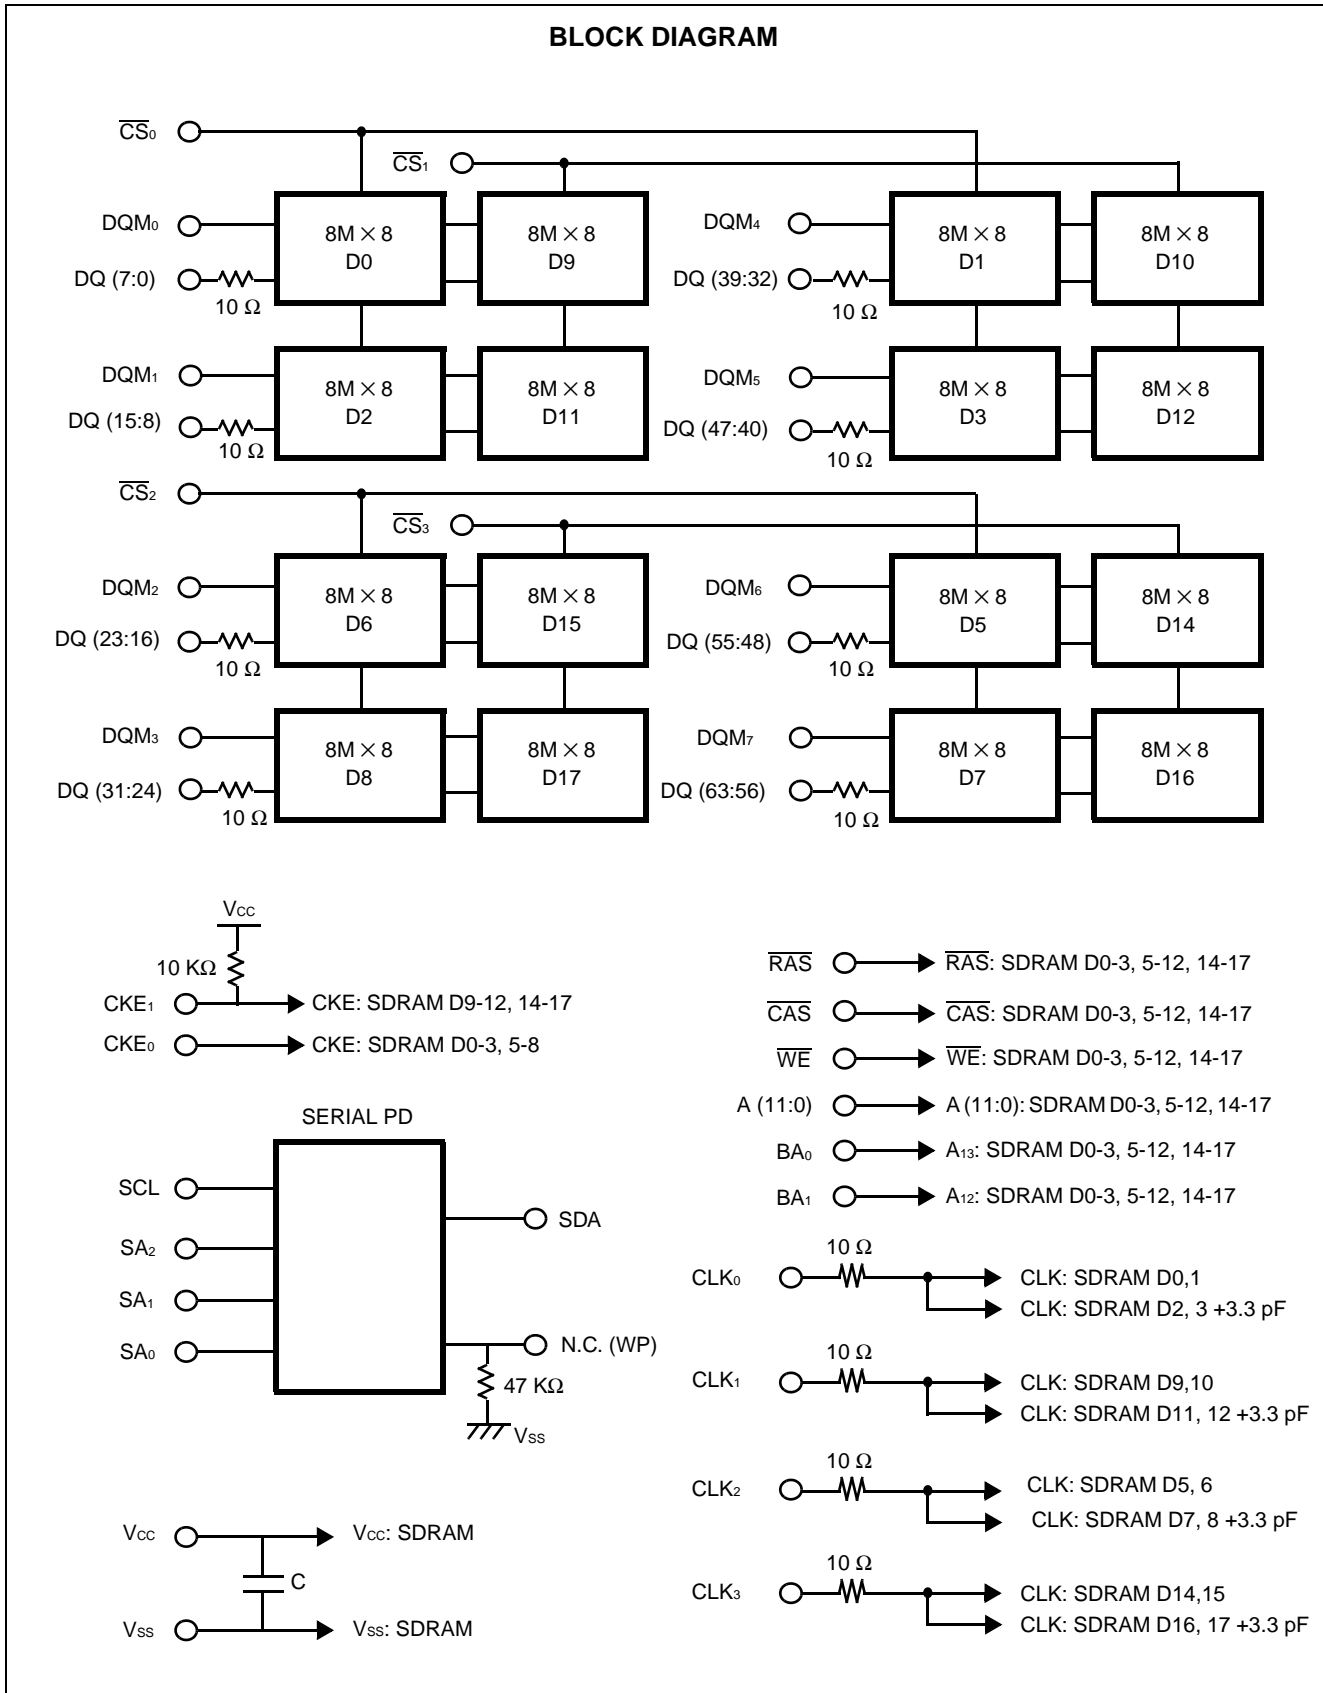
BLOCK DIAGRAM

$\overline{CS}_0$

$\overline{CS}_1$

DQM$_0$

DQ (7:0)

10 Ω

8M × 8
D0

8M × 8
D9

DQM$_4$

DQ (39:32)

10 Ω

8M × 8
D1

8M × 8
D10

DQM$_1$

DQ (15:8)

10 Ω

8M × 8
D2

8M × 8
D11

DQM$_5$

DQ (47:40)

10 Ω

8M × 8
D3

8M × 8
D12

$\overline{CS}_2$

$\overline{CS}_3$

DQM$_2$

DQ (23:16)

10 Ω

8M × 8
D6

8M × 8
D15

DQM$_6$

DQ (55:48)

10 Ω

8M × 8
D5

8M × 8
D14

DQM$_3$

DQ (31:24)

10 Ω

8M × 8
D8

8M × 8
D17

DQM$_7$

DQ (63:56)

10 Ω

8M × 8
D7

8M × 8
D16

V$_{CC}$

10 KΩ

CKE$_1$ → CKE: SDRAM D9-12, 14-17

CKE$_0$ → CKE: SDRAM D0-3, 5-8

$\overline{RAS}$ → $\overline{RAS}$: SDRAM D0-3, 5-12, 14-17

$\overline{CAS}$ → $\overline{CAS}$: SDRAM D0-3, 5-12, 14-17

$\overline{WE}$ → $\overline{WE}$: SDRAM D0-3, 5-12, 14-17

A (11:0) → A (11:0): SDRAM D0-3, 5-12, 14-17

BA$_0$ → A$_{13}$: SDRAM D0-3, 5-12, 14-17

BA$_1$ → A$_{12}$: SDRAM D0-3, 5-12, 14-17

SERIAL PD

SCL

SA$_2$

SA$_1$

SA$_0$

SDA

N.C. (WP)

47 KΩ

V$_{SS}$

10 Ω

CLK$_0$ → CLK: SDRAM D0,1
→ CLK: SDRAM D2, 3 +3.3 pF

10 Ω

CLK$_1$ → CLK: SDRAM D9,10
→ CLK: SDRAM D11, 12 +3.3 pF

10 Ω

CLK$_2$ → CLK: SDRAM D5, 6
→ CLK: SDRAM D7, 8 +3.3 pF

10 Ω

CLK$_3$ → CLK: SDRAM D14,15
→ CLK: SDRAM D16, 17 +3.3 pF

V$_{CC}$ → V$_{CC}$: SDRAM

C

V$_{SS}$ → V$_{SS}$: SDRAM